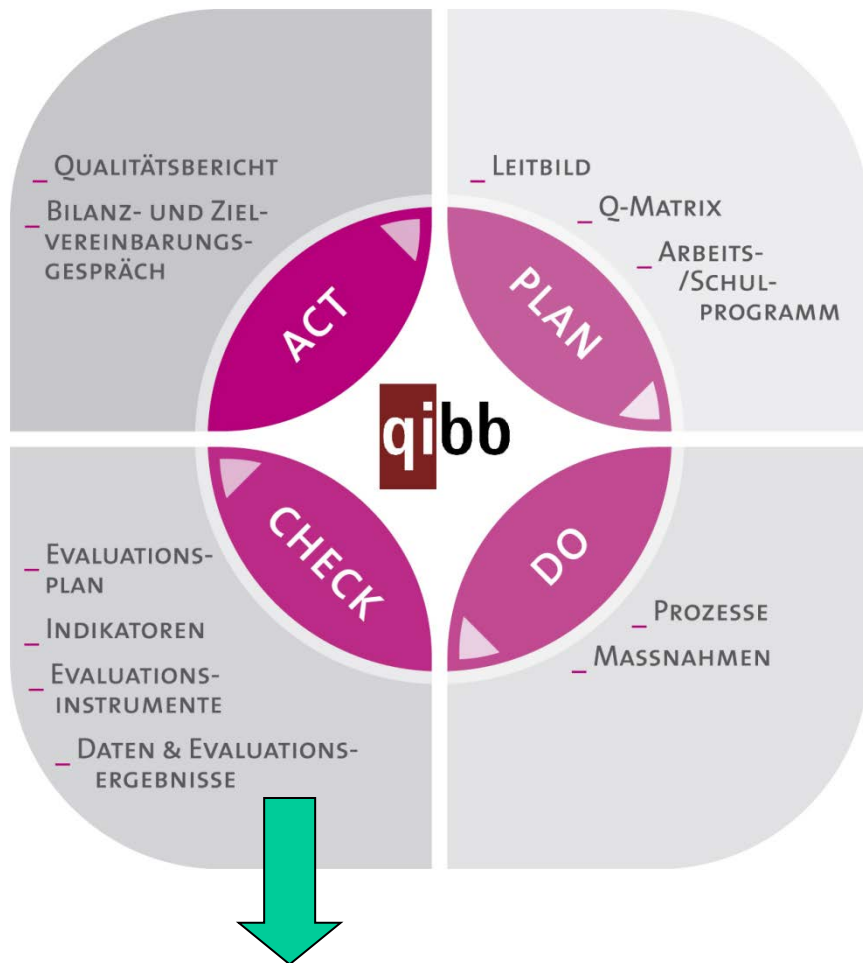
_ Qualitätsbericht

_ Bilanz- und Zielvereinbarungsgespräch

_ Leitbild

_ Q-Matrix

_ Arbeits-/Schulprogramm

ACT

PLAN

qibb

CHECK

DO

_ Evaluationsplan

_ Indikatoren

_ Evaluationsinstrumente

_ Daten & Evaluationsergebnisse

_ Prozesse

_ Massnahmen